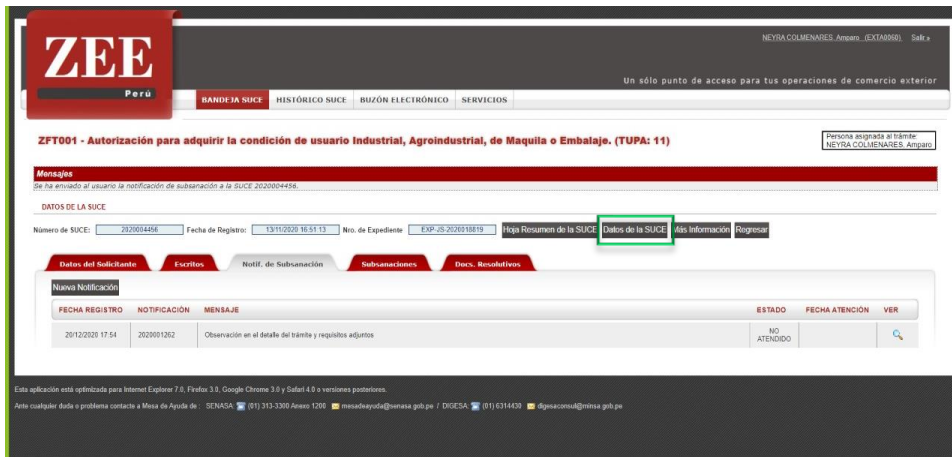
ZEE
Perú

NEYRA COLMENARES, Amparo (EXTA0060) Salir »

Un sólo punto de acceso para tus operaciones de comercio exterior

BANDEJA SUCE | HISTÓRICO SUCE | BUZÓN ELECTRÓNICO | SERVICIOS

ZFT001 - Autorización para adquirir la condición de usuario Industrial, Agroindustrial, de Maquila o Embalaje. (TUPA: 11)

Persona asignada al trámite: NEYRA COLMENARES, Amparo

Mensajes
Se ha enviado al usuario la notificación de subsanación a la SUCE 2020004456.

DATOS DE LA SUCE

Número de SUCE: 2020004456 Fecha de Registro: 13/11/2020 16:51:13 Nro. de Expediente EXP-JS-2020018819 Hoja Resumen de la SUCE Datos de la SUCE Más Información Regresar

Datos del Solicitante | Escritos | Notif. de Subsanación | Subsanaciones | Docs. Resolutivos

Nueva Notificación

| FECHA REGISTRO | NOTIFICACIÓN | MENSAJE | ESTADO | FECHA ATENCIÓN | VER |
|---|---|---|---|---|---|
| 20/12/2020 17:54 | 2020001262 | Observación en el detalle del trámite y requisitos adjuntos | NO ATENDIDO | | |

Esta aplicación está optimizada para Internet Explorer 7.0, Firefox 3.0, Google Chrome 3.0 y Safari 4.0 o versiones posteriores.

Ante cualquier duda o problema contacte a Mesa de Ayuda de : SENASA (01) 313-3300 Anexo 1200 mesadeayuda@senasa.gob.pe / DIGESA (01) 6314430 digesaconsul@minsa.gob.pe